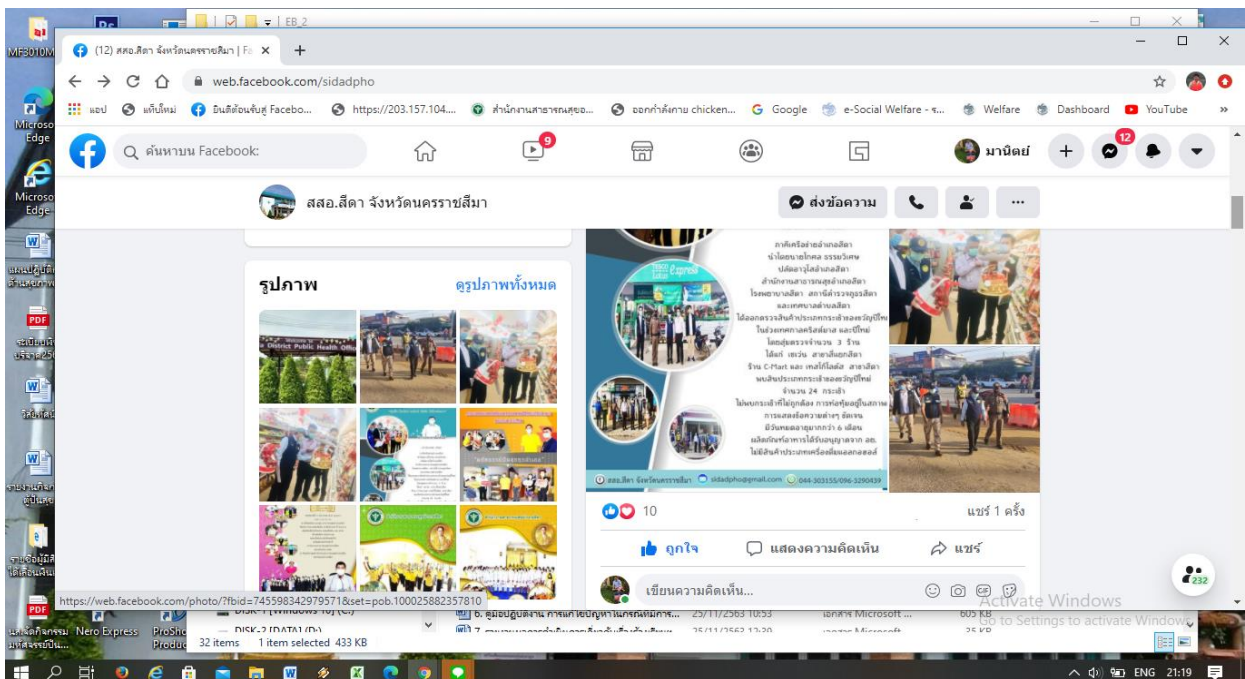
MF3010M

EB_2

(12) สสอ.สีดา จังหวัดนครราชสีมา | Fa ×

web.facebook.com/sidadpho

แอป  แท็บใหม่  ยินดีต้อนรับสู่ Facebo...  https://203.157.104....  สำนักงานสาธารณสุขอ...  ออกกำลังกาย chicken...  Google  e-Social Welfare - ร...  Welfare  Dashboard  YouTube  »

ค้นหาบน Facebook

9

มานิดย์

12

สสอ.สีดา จังหวัดนครราชสีมา

ส่งข้อความ

รูปภาพ

ดูรูปภาพทั้งหมด

District Public Health Offi

ภาคีเครือข่ายอำเภอสีดา นำโดยนายไกศล ธรรมวิเศษ ปลัดอาวุโสอำเภอสีดา สำนักงานสาธารณสุขอำเภอสีดา โรงพยาบาลสีดา สถานีตำรวจภูธรสีดา และเทศบาลตำบลสีดา ได้ออกตรวจสินค้าประเภทกระเช้าของขวัญปีใหม่ ในช่วงเทศกาลคริสต์มาส และปีใหม่ โดยสุ่มตรวจจำนวน 3 ร้าน ได้แก่ เซเว่น สาขาสี่แยกสีดา ร้าน C-Mart และ เทสโก้โลตัส สาขาสีดา พบสินค้าประเภทกระเช้าของขวัญปีใหม่ จำนวน 24 กระเช้า ไม่พบกระเช้าที่ไม่ถูกต้อง การห่อหุ้มอยู่ในสภาพ การสงเสริมความต่างๆ ชัดเจน มีวันหมดอายุมากกว่า 6 เดือน ผลิตภัณฑ์อาหารได้รับอนุญาตจาก อย. ไม่มีสินค้าประเภทเครื่องดื่มแอลกอฮอล์

สสอ.สีดา จังหวัดนครราชสีมา  sidadpho@gmail.com  044-303155/096-3290439

10

แชร์ 1 ครั้ง

ถูกใจ

แสดงความคิดเห็น

แชร์

เขียนความคิดเห็น...

232

https://web.facebook.com/photo/?fbid=745598342979571&set=pob.100025882357810

Activate Windows
Go to Settings to activate Windows.

DISK-1 [Windows 10] (C:)
DISK-2 [DATA] (D:)

6. คู่มือปฏิบัติงาน การแก้ไขปัญหาในกรณีมีการ... 25/11/2563 10:53 เอกสาร Microsoft ... 605 KB
7. ... 25/11/2563 12:20 เอกสาร Microsoft ... 35 KB

32 items  1 item selected 433 KB

Microsoft Edge

Microsoft Edge

PDF

PDF

Nero Express

ProSho Produc

ENG 21:19